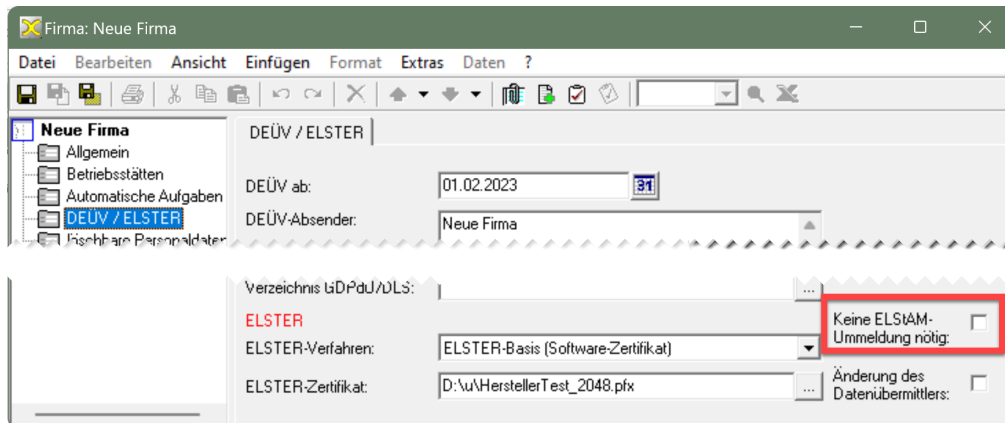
Firma: Neue Firma

Datei Bearbeiten Ansicht Einfügen Format Extras Daten ?

Neue Firma
Allgemein
Betriebsstätten
Automatische Aufgaben
DEÜV / ELSTER
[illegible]

DEÜV / ELSTER

DEÜV ab: 01.02.2023
DEÜV-Absender: Neue Firma

Verzeichnis GDPdU/DLS:

ELSTER
ELSTER-Verfahren: ELSTER-Basis (Software-Zertifikat)
ELSTER-Zertifikat: D:\u\HerstellerTest_2048.pfx

Keine ELStAM-Ummeldung nötig:
Änderung des Datenübermittlers: